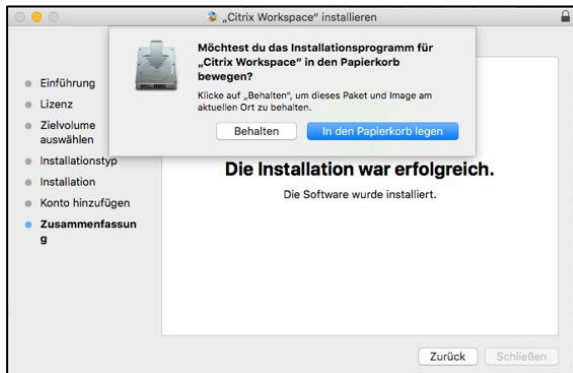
„Citrix Workspace" installieren

Möchtest du das Installationsprogramm für „Citrix Workspace" in den Papierkorb bewegen?

Klicke auf „Behalten", um dieses Paket und Image am aktuellen Ort zu behalten.

Behalten

In den Papierkorb legen

Einführung
Lizenz
Zielvolume auswählen
Installationstyp
Installation
Konto hinzufügen
Zusammenfassun g

Die Installation war erfolgreich.

Die Software wurde installiert.

Zurück

Schließen